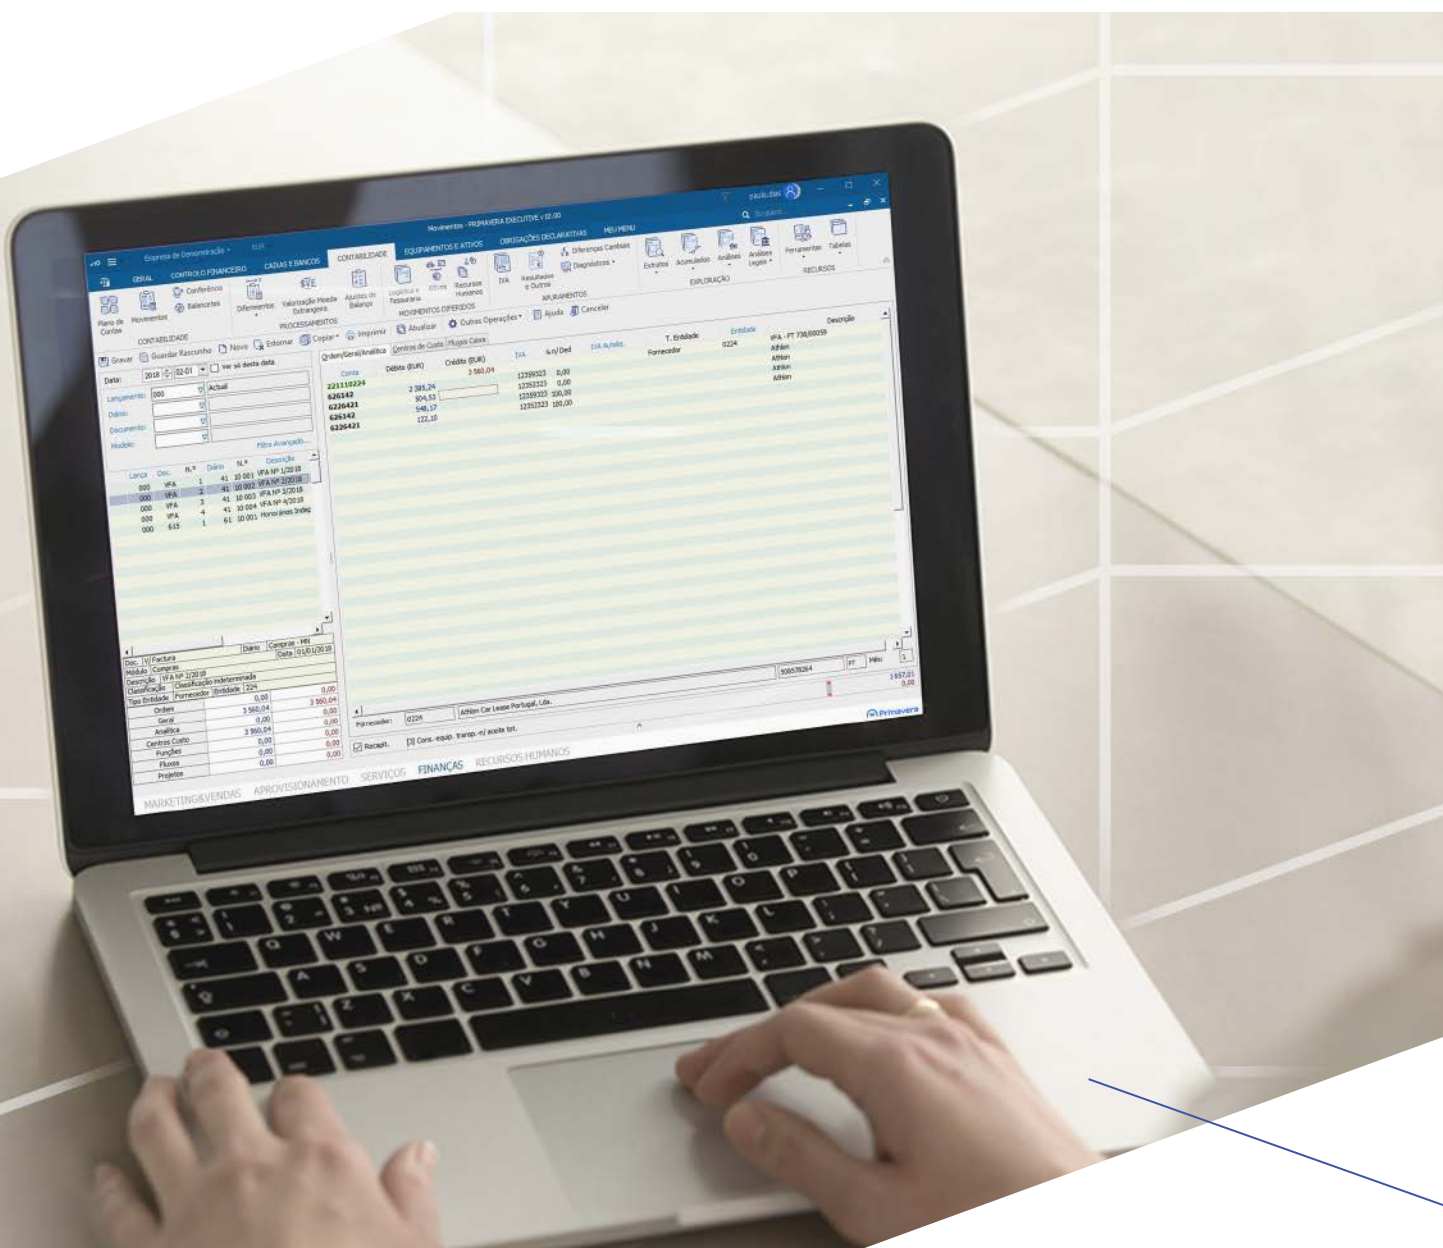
Movimentos - PRIMAVERA EXECUTIVE v10.00

Empresa de Demonstração

GERAL CONTROLO FINANCEIRO CAIXAS E BANCOS CONTABILIDADE EQUIPAMENTOS E ATIVOS OBRIGAÇÕES DECLARATIVAS MEU MENU

Plano de Contas Movimentos Conferência Balancetes Diferimentos Valorização Moeda Estrangeira Ajustes do Balanço Logística e Tesouraria Recursos Humanos IVA Resultados e Outros Diferenças Cambiais Diagnósticos Extratos Acumulados Análises Análises Legais Ferramentas Tabelas

CONTABILIDADE PROCESSAMENTOS MOVIMENTOS OPERADOS APURAMENTOS EXPLORAÇÃO RECURSOS

Gravar Guardar Rascunho Novo Estornar Copiar Imprimir Atualizar Outras Operações Ajuda Cancelar

Data: 2018 02-01 Ver só desta data

Lançamento: 000 Actual

Diário:

Documento:

Modelo:

Filtro Avançado...

| Lanço | Doc. | N.º | Diário | N.º | Descrição |
|---|---|---|---|---|---|
| 000 | VFA | 1 | 41 | 10 001 | VFA Nº 1/2018 |
| 000 | VFA | 2 | 41 | 10 002 | VFA Nº 2/2018 |
| 000 | VFA | 3 | 41 | 10 003 | VFA Nº 3/2018 |
| 000 | VFA | 4 | 41 | 10 004 | VFA Nº 4/2018 |
| 000 | 615 | 1 | 61 | 10 001 | Honorários Indeg |

Ordem/Geral/Analítica Centros de Custo Fluxos Caixa

| Conta | Débito (EUR) | Crédito (EUR) | IVA | % n/ Ded | IVA Autoliq. | T. Entidade | Entidade | Descrição |
|---|---|---|---|---|---|---|---|---|
| 221110224 | | 3 560,04 | | | | Fornecedor | 0224 | VFA - FT 738/00059 |
| 626142 | 2 385,24 | | 12359323 | 0,00 | | | | Athlon |
| 6226421 | 504,53 | | 12352323 | 0,00 | | | | Athlon |
| 626142 | 548,17 | | 12359323 | 100,00 | | | | Athlon |
| 6226421 | 122,10 | | 12352323 | 100,00 | | | | Athlon |

Doc. V Factura
Módulo Compras
Descrição VFA Nº 2/2018
Classificação Classificação indeterminada
Tipo Entidade Fornecedor Entidade 224
Diário Compras - MN
Data 01/01/2018

| | | |
|---|---|---|
| | 0,00 | 0,00 |
| Ordem | 3 560,04 | 3 560,04 |
| Geral | 0,00 | 0,00 |
| Analítica | 3 560,04 | 0,00 |
| Centros Custo | 0,00 | 0,00 |
| Funções | 0,00 | 0,00 |
| Fluxos | 0,00 | 0,00 |
| Projetos | | |

Fornecedor: 0224 Athlon Car Lease Portugal, Lda.

Recapit. [3] Cons.-equip. transp.-n/ aceite tot.

508678264 PT Mês: 1

1 557,01
0,00

Primavera

MARKETING&VENDAS APROVISIONAMENTO SERVIÇOS FINANÇAS RECURSOS HUMANOS